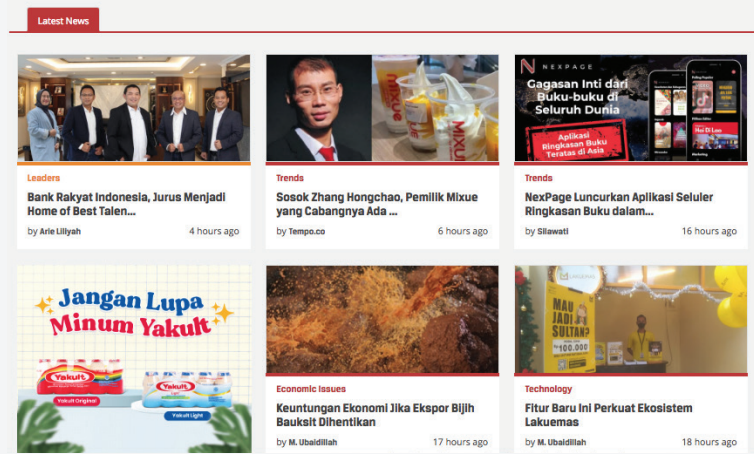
Latest News

Leaders
Bank Rakyat Indonesia, Jurus Menjadi Home of Best Talen...
by Arie Liliyah 4 hours ago

MIXUE
Trends
Sosok Zhang Hongchao, Pemilik Mixue yang Cabangnya Ada ...
by Tempo.co 6 hours ago

NEXPAGE
Gagasan Inti dari Buku-buku di Seluruh Dunia
Aplikasi Ringkasan Buku Teratas di Asia
Trends
NexPage Luncurkan Aplikasi Seluler Ringkasan Buku dalam...
by Silawati 16 hours ago

Jangan Lupa Minum Yakult
Yakult Original
Yakult Light

Economic Issues
Keuntungan Ekonomi Jika Ekspor Bijih Bauksit Dihentikan
by M. Ubaidillah 17 hours ago

MAU JADI SULTAN?
Technology
Fitur Baru Ini Perkuat Ekosistem Lakuemas
by M. Ubaidillah 18 hours ago